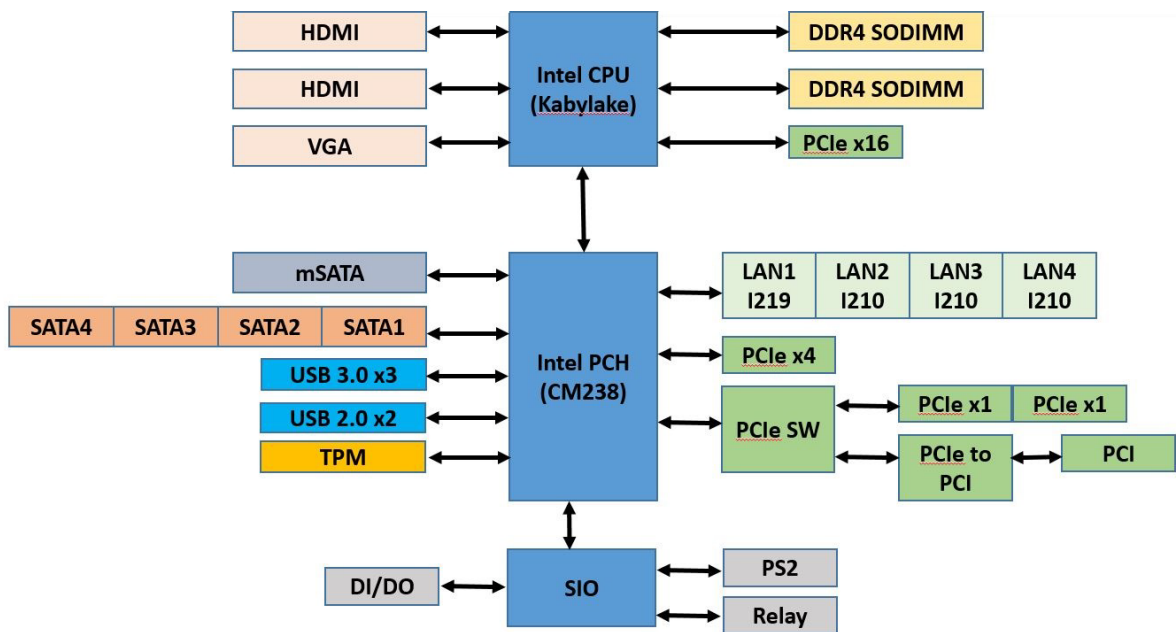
HDMI

HDMI

VGA

Intel CPU
(Kabylake)

DDR4 SODIMM

DDR4 SODIMM

PCIe x16

mSATA

SATA4

SATA3

SATA2

SATA1

USB 3.0 x3

USB 2.0 x2

TPM

Intel PCH
(CM238)

| LAN1 I219 | LAN2 I210 | LAN3 I210 | LAN4 I210 |
|---|---|---|---|

PCIe x4

PCIe SW

PCIe x1

PCIe x1

PCIe to PCI

PCI

DI/DO

SIO

PS2

Relay